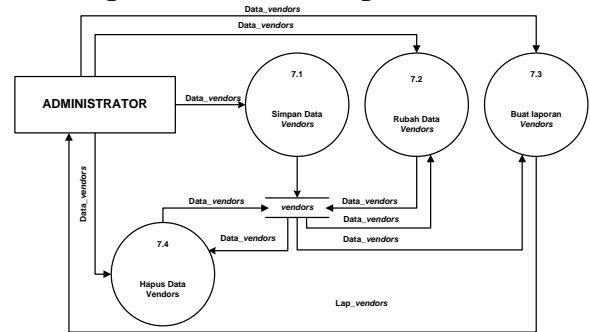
Data_vendors

Data_vendors

ADMINISTRATOR

Data_vendors

7.1
Simpan Data
Vendors

7.2
Rubah Data
Vendors

7.3
Buat laporan
Vendors

Data_vendors

Data_vendors

vendors

Data_vendors

Data_vendors

Data_vendors

Data_vendors

7.4
Hapus Data
Vendors

Lap_vendors